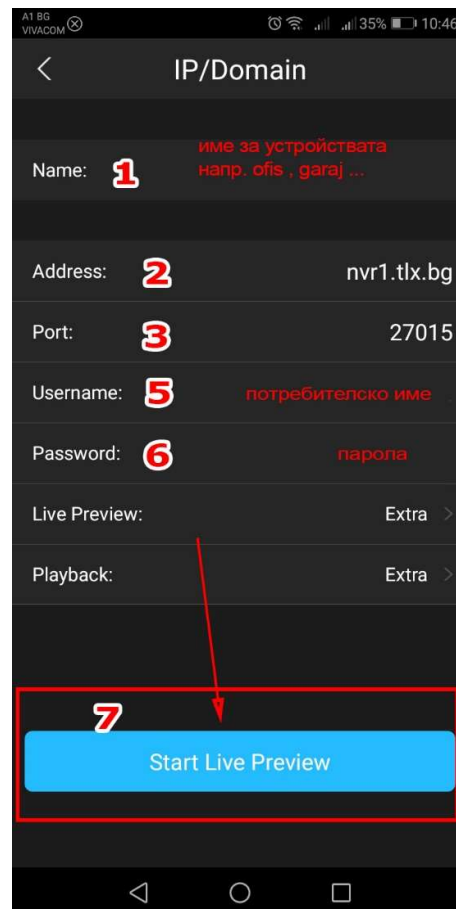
A1 BG VIVACOM
35% 10:46

IP/Domain

Name: 1
име за устройствата напр. ofis , garaj ...

Address: 2 nvr1.tlx.bg

Port: 3 27015

Username: 5 потребителско име

Password: 6 парола

Live Preview: Extra

Playback: Extra

7

Start Live Preview